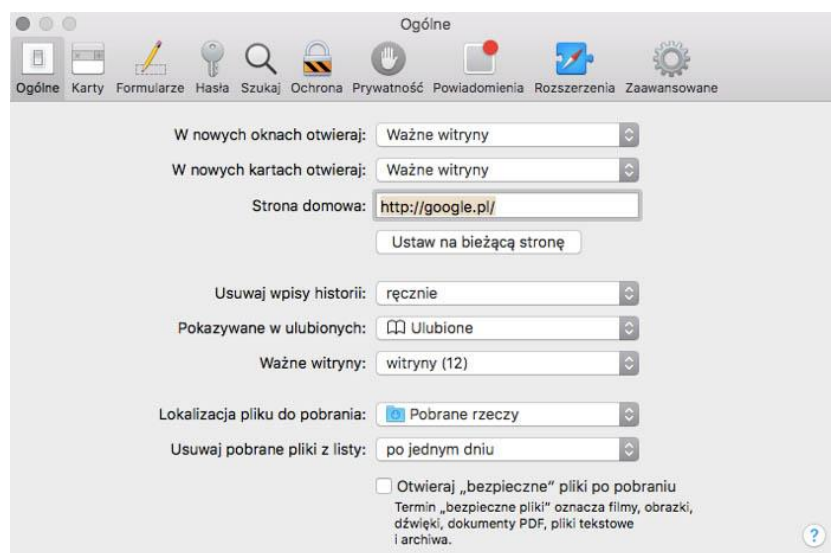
Ogólne

Ogólne Karty Formularze Hasła Szukaj Ochrona Prywatność Powiadomienia Rozszerzenia Zaawansowane

W nowych oknach otwieraj: Ważne witryny

W nowych kartach otwieraj: Ważne witryny

Strona domowa: http://google.pl/

Ustaw na bieżącą stronę

Usuwaj wpisy historii: ręcznie

Pokazywane w ulubionych: Ulubione

Ważne witryny: witryny (12)

Lokalizacja pliku do pobrania: Pobrane rzeczy

Usuwaj pobrane pliki z listy: po jednym dniu

Otwieraj „bezpieczne" pliki po pobraniu

Termin „bezpieczne pliki" oznacza filmy, obrazki, dźwięki, dokumenty PDF, pliki tekstowe i archiwa.

?